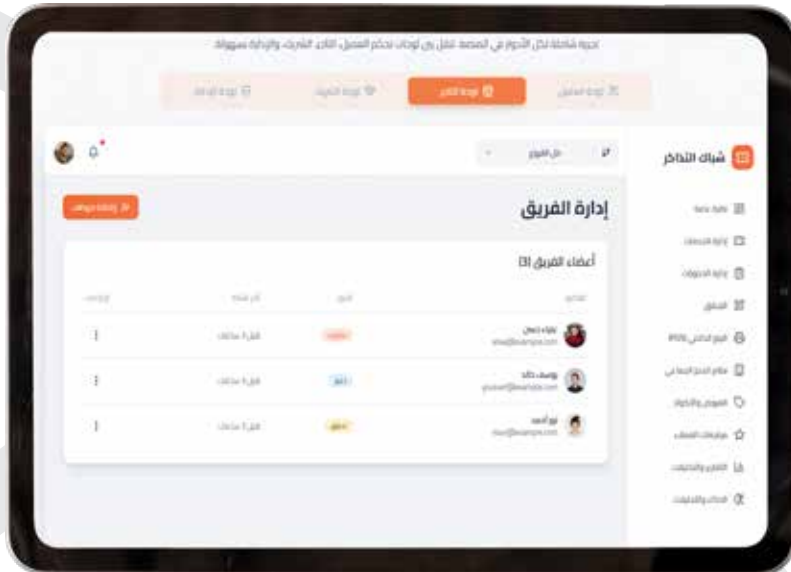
تجربة شاملة لكل الأدوار في المنصة. تنقل بين لوحات تحكم العميل، التاجر، الشركات، والإدارة بسهولة.

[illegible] لوحة التاجر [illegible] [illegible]

شباك التذاكر

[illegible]

إدارة الفريق

إضافة موظف

أعضاء الفريق (3)

| العضو | الدور | آخر نشاط | إجراءات |
|---|---|---|---|
| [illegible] | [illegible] | قبل 2 ساعات | ⋮ |
| يوسف خالد yousef@example.com | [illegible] | قبل 3 ساعات | ⋮ |
| نور أحمد nour@example.com | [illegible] | قبل 3 ساعات | ⋮ |

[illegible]
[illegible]
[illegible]
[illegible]
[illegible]
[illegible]
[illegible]
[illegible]
التقارير والتحليلات
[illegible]